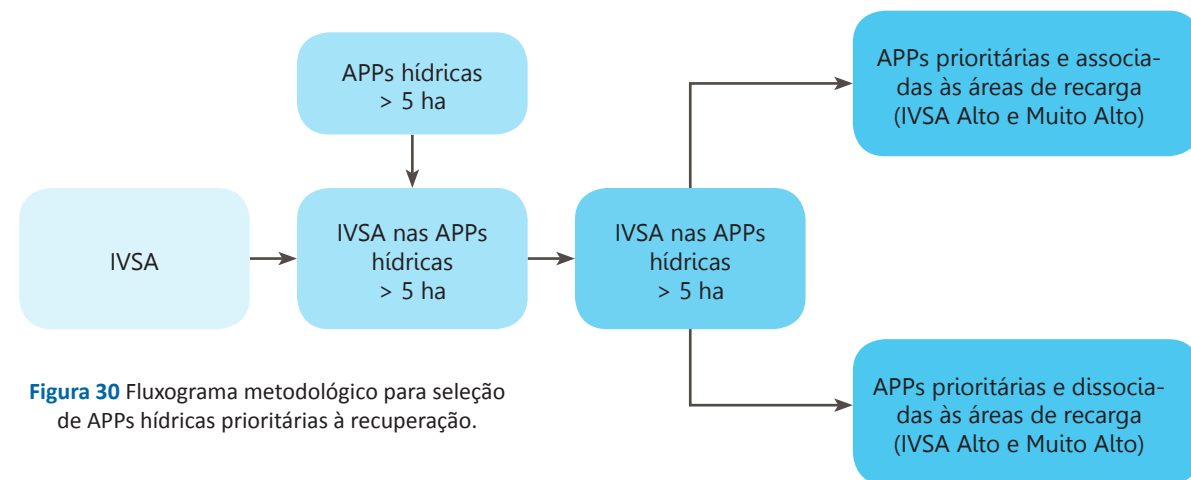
APPs hídricas > 5 ha

IVSA

IVSA nas APPs hídricas > 5 ha

IVSA nas APPs hídricas > 5 ha

APPs prioritárias e associadas às áreas de recarga (IVSA Alto e Muito Alto)

APPs prioritárias e dissociadas às áreas de recarga (IVSA Alto e Muito Alto)

**Figura 30** Fluxograma metodológico para seleção de APPs hídricas prioritárias à recuperação.